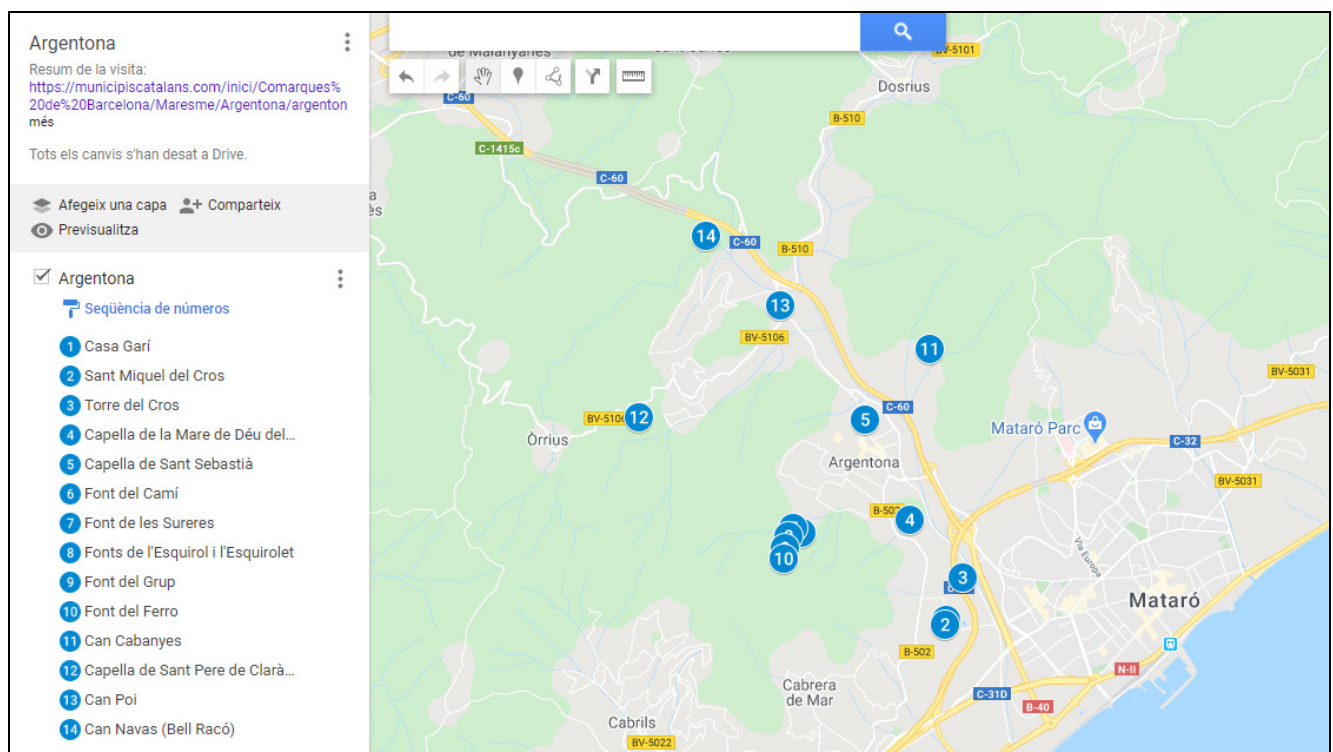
Argentona
Resum de la visita:
https://municipiscatalans.com/inici/Comarques%20de%20Barcelona/Maresme/Argentona/argenton
més

Tots els canvis s'han desat a Drive.

Afegeix una capa
Comparteix
Previsualitza

Argentona
Seqüència de números
1 Casa Garí
2 Sant Miquel del Cros
3 Torre del Cros
4 Capella de la Mare de Déu del...
5 Capella de Sant Sebastià
6 Font del Camí
7 Font de les Sureres
8 Fonts de l'Esquirol i l'Esquirolet
9 Font del Grup
10 Font del Ferro
11 Can Cabanyes
12 Capella de Sant Pere de Clarà...
13 Can Poi
14 Can Navas (Bell Racó)

de Malanyanes
Sant Genís
BV-5101
C-60
Dosrius
B-510
C-1415c
C-60
14
C-60
B-510
13
BV-5106
11
BV-5031
BV-5106
12
5
C-60
Òrrius
Mataró Parc
C-32
Argentona
BV-5031
B-502
4
10
3
Mataró
2
B-502
N-II
Cabrera de Mar
C-31D
B-40
Cabrils
BV-5022